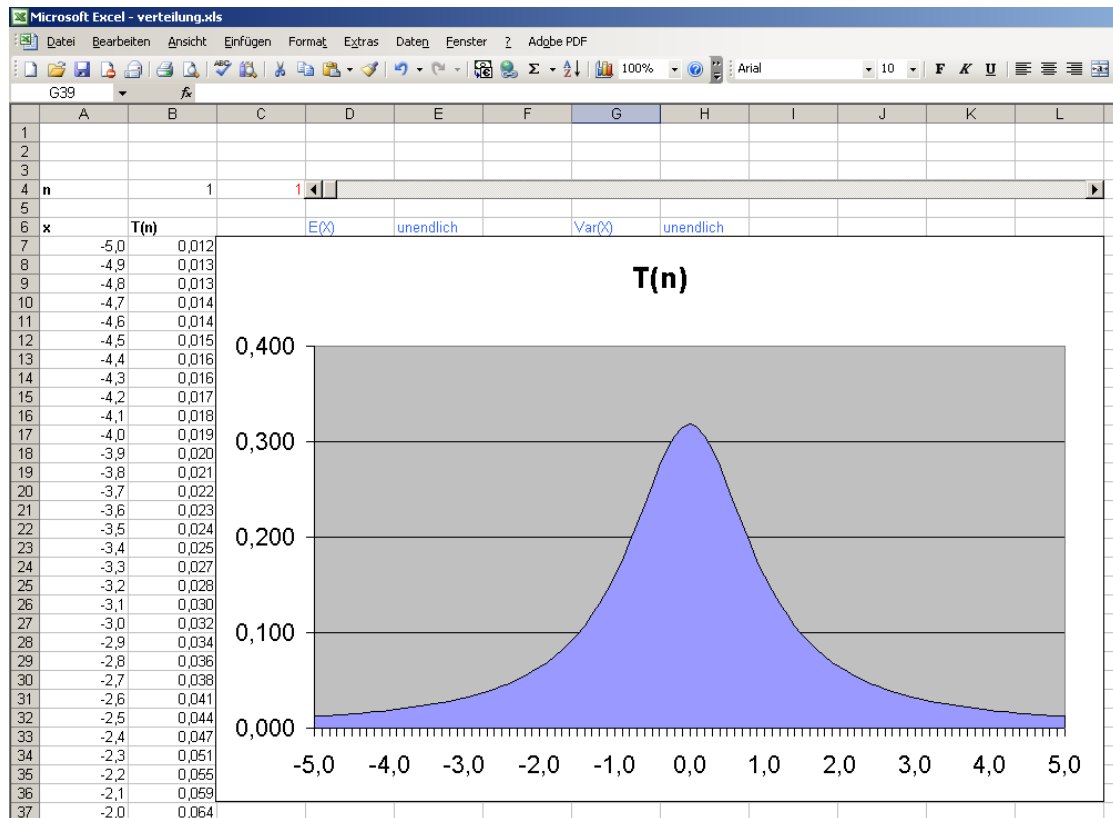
Microsoft Excel - verteilung.xls

Datei Bearbeiten Ansicht Einfügen Format Extras Daten Fenster ? Adobe PDF

100% Arial 10 F K U

G39 fx

| | A | B | C | D | E | F | G | H | I | J | K | L |
|---|---|---|---|---|---|---|---|---|---|---|---|---|
| 1 | | | | | | | | | | | | |
| 2 | | | | | | | | | | | | |
| 3 | | | | | | | | | | | | |
| 4 | n | 1 | 1 | | | | | | | | | |
| 5 | | | | | | | | | | | | |
| 6 | x | T(n) | | E(X) | unendlich | | Var(X) | unendlich | | | | |
| 7 | -5,0 | 0,012 | | | | | | | | | | |
| 8 | -4,9 | 0,013 | | | | | | | | | | |
| 9 | -4,8 | 0,013 | | | | | | | | | | |
| 10 | -4,7 | 0,014 | | | | | | | | | | |
| 11 | -4,6 | 0,014 | | | | | | | | | | |
| 12 | -4,5 | 0,015 | | | | | | | | | | |
| 13 | -4,4 | 0,016 | | | | | | | | | | |
| 14 | -4,3 | 0,016 | | | | | | | | | | |
| 15 | -4,2 | 0,017 | | | | | | | | | | |
| 16 | -4,1 | 0,018 | | | | | | | | | | |
| 17 | -4,0 | 0,019 | | | | | | | | | | |
| 18 | -3,9 | 0,020 | | | | | | | | | | |
| 19 | -3,8 | 0,021 | | | | | | | | | | |
| 20 | -3,7 | 0,022 | | | | | | | | | | |
| 21 | -3,6 | 0,023 | | | | | | | | | | |
| 22 | -3,5 | 0,024 | | | | | | | | | | |
| 23 | -3,4 | 0,025 | | | | | | | | | | |
| 24 | -3,3 | 0,027 | | | | | | | | | | |
| 25 | -3,2 | 0,028 | | | | | | | | | | |
| 26 | -3,1 | 0,030 | | | | | | | | | | |
| 27 | -3,0 | 0,032 | | | | | | | | | | |
| 28 | -2,9 | 0,034 | | | | | | | | | | |
| 29 | -2,8 | 0,036 | | | | | | | | | | |
| 30 | -2,7 | 0,038 | | | | | | | | | | |
| 31 | -2,6 | 0,041 | | | | | | | | | | |
| 32 | -2,5 | 0,044 | | | | | | | | | | |
| 33 | -2,4 | 0,047 | | | | | | | | | | |
| 34 | -2,3 | 0,051 | | | | | | | | | | |
| 35 | -2,2 | 0,055 | | | | | | | | | | |
| 36 | -2,1 | 0,059 | | | | | | | | | | |
| 37 | -2,0 | 0,064 | | | | | | | | | | |

T(n)

0,400
0,300
0,200
0,100
0,000

-5,0 -4,0 -3,0 -2,0 -1,0 0,0 1,0 2,0 3,0 4,0 5,0